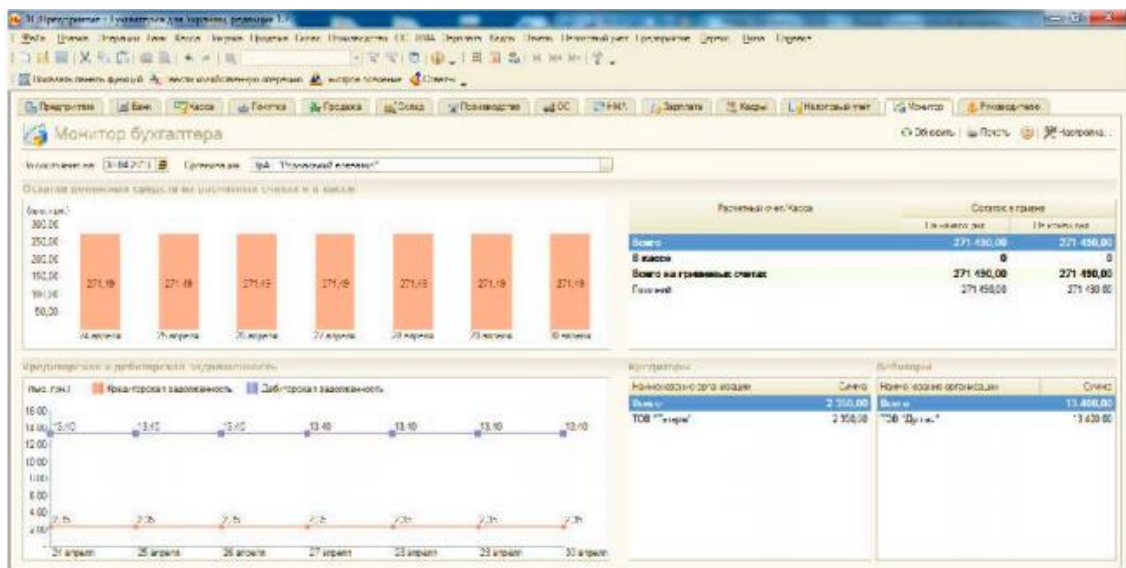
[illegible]

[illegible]

Предприятие | Банк | Касса | Покупка | Продажа | Склад | Производство | ОС | НМА | Зарплата | Кадры | Налоговый учет | Монитор | Руководителю

Монитор бухгалтера

Обновить | Печать | Настройка...

Организация: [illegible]

Остатки денежных средств на расчетных счетах и в кассе

(тыс. грн.)
300,00
250,00
200,00
150,00
100,00
50,00

271,49 | 271,49 | 271,49 | 271,49 | 271,49 | 271,49 | 271,49

24 апреля | 25 апреля | 26 апреля | 27 апреля | 28 апреля | 29 апреля | 30 апреля

| Расчетный счет/Касса | Остаток в гривне | |
|---|---|---|
| | На начало дня | На конец дня |
| Всего | 271 490,00 | 271 490,00 |
| В кассе | 0 | 0 |
| Всего на гривневых счетах | 271 490,00 | 271 490,00 |
| Гривневый | 271 490,00 | 271 490,00 |

Кредиторская и дебиторская задолженность

(тыс. грн.) Кредиторская задолженность Дебиторская задолженность

16,00
14,00
12,00
10,00
8,00
6,00
4,00
2,00

13,40 | 13,40 | 13,40 | 13,40 | 13,40 | 13,40 | 13,40
2,35 | 2,35 | 2,35 | 2,35 | 2,35 | 2,35 | 2,35

24 апреля | 25 апреля | 26 апреля | 27 апреля | 28 апреля | 29 апреля | 30 апреля

Кредиторы

| Наименование организации | Сумма |
|---|---|
| Всего | 2 350,00 |
| ТОВ "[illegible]" | 2 350,00 |

Дебиторы

| Наименование организации | Сумма |
|---|---|
| Всего | 13 400,00 |
| ТОВ "Друг..." | 13 400,00 |